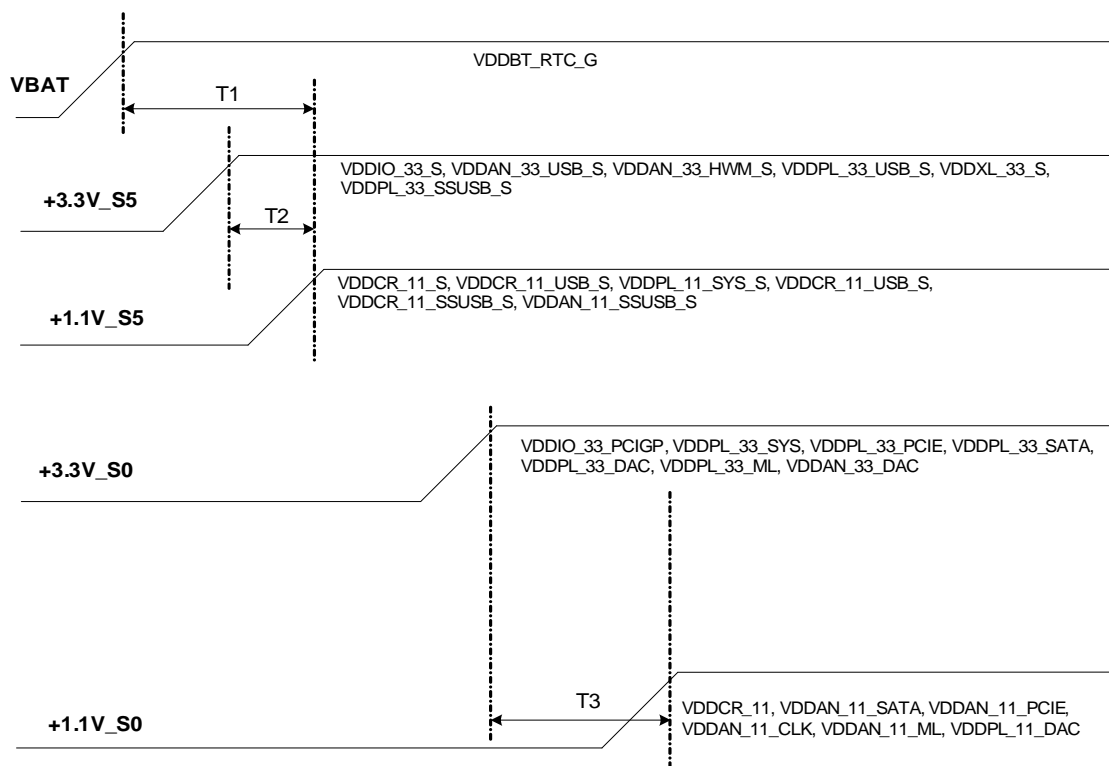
VDDBT_RTC_G

VBAT

T1

+3.3V_S5

VDDIO_33_S, VDDAN_33_USB_S, VDDAN_33_HWM_S, VDDPL_33_USB_S, VDDXL_33_S, VDDPL_33_SSUSB_S

T2

+1.1V_S5

VDDCR_11_S, VDDCR_11_USB_S, VDDPL_11_SYS_S, VDDCR_11_USB_S, VDDCR_11_SSUSB_S, VDDAN_11_SSUSB_S

+3.3V_S0

VDDIO_33_PCIGP, VDDPL_33_SYS, VDDPL_33_PCIE, VDDPL_33_SATA, VDDPL_33_DAC, VDDPL_33_ML, VDDAN_33_DAC

T3

+1.1V_S0

VDDCR_11, VDDAN_11_SATA, VDDAN_11_PCIE, VDDAN_11_CLK, VDDAN_11_ML, VDDPL_11_DAC